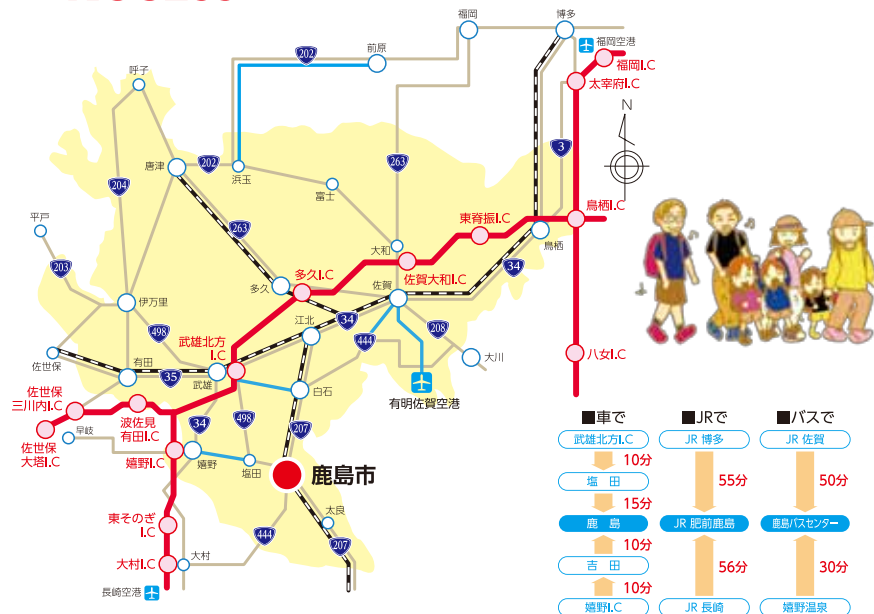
福岡
博多
福岡空港
福岡I.C
太宰府I.C
前原
202
呼子
N
唐津
202
浜玉
263
3
204
富士
平戸
東脊振I.C
鳥栖I.C
263
大和
鳥栖
203
多久I.C
佐賀大和I.C
34
多久
佐賀
伊万里
江北
34
208
498
武雄北方I.C
444
大川
佐世保
有田
35
武雄
八女I.C
佐世保三川内I.C
白石
波佐見有田I.C
早岐
34
有明佐賀空港
佐世保大塔I.C
498
207
嬉野I.C
嬉野
塩田
鹿島市
太良
東そのぎI.C
444
大村
207
大村I.C
長崎空港

■車で
武雄北方I.C
10分
塩田
15分
鹿島
10分
吉田
10分
嬉野I.C

■JRで
JR 博多
55分
JR 肥前鹿島
56分
JR 長崎

■バスで
JR 佐賀
50分
鹿島バスセンター
30分
嬉野温泉